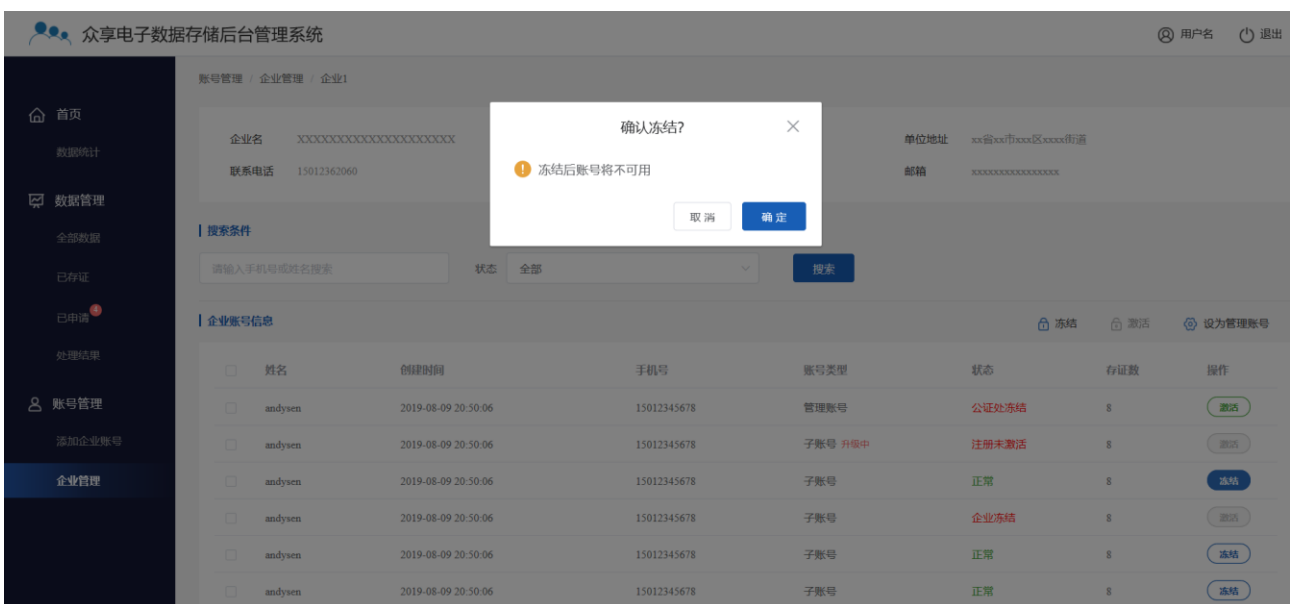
众享电子数据存储后台管理系统

用户名 退出

首页
数据统计
数据管理
全部数据
已存证
已申请 4
处理结果
账号管理
添加企业账号
企业管理

账号管理 / 企业管理 / 企业1

企业名 XXXXXXXXXXXXXXXXXXXX
联系电话 15012362060
单位地址 xx省xx市xxx区xxxx街道
邮箱 xxxxxxxxxxxxxxxx

确认冻结?
冻结后账号将不可用
取消 确定

搜索条件
请输入手机号或姓名搜索 状态 全部 搜索

企业账号信息
冻结 激活 设为管理账号

| | 姓名 | 创建时间 | 手机号 | 账号类型 | 状态 | 存证数 | 操作 |
|---|---|---|---|---|---|---|---|
| | andysen | 2019-08-09 20:50:06 | 15012345678 | 管理账号 | 公证处冻结 | 8 | 激活 |
| | andysen | 2019-08-09 20:50:06 | 15012345678 | 子账号 升级中 | 注册未激活 | 8 | 激活 |
| | andysen | 2019-08-09 20:50:06 | 15012345678 | 子账号 | 正常 | 8 | 冻结 |
| | andysen | 2019-08-09 20:50:06 | 15012345678 | 子账号 | 企业冻结 | 8 | 激活 |
| | andysen | 2019-08-09 20:50:06 | 15012345678 | 子账号 | 正常 | 8 | 冻结 |
| | andysen | 2019-08-09 20:50:06 | 15012345678 | 子账号 | 正常 | 8 | 冻结 |